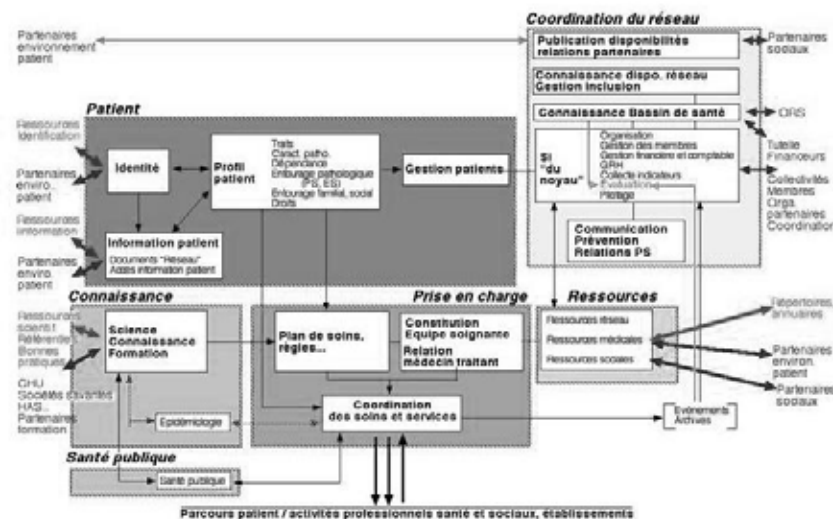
Coordination du réseau

Partenaires environnement patient

Publication disponibilités relations partenaires

Partenaires sociaux

Connaissance dispo. réseau Gestion inclusion

Connaissance Bassin de santé

ORS

Tutelle Financeurs

Patient

Ressources Identification

Partenaires enviro. patient

Identité

Profil patient

Traits
Caract. patho.
Dépendance
Entourage pathologique (PS, ES)
Entourage familial, social
Droits

Gestion patients

SI "du noyau"

Organisation
Gestion des membres
Gestion financière et comptable
GRH
Collecte indicateurs
Evaluation
Pilotage

Collectivités Membres Orga. partenaires Coordination

Ressources information

Information patient
Documents "Réseau"
Accès information patient

Communication Prévention Relations PS

Partenaires enviro. patient

Connaissance

Prise en charge

Ressources

Répertoires, annuaires

Ressources scientif. Référentiels Bonnes pratiques

Science Connaissance Formation

Plan de soins, règles...

Constitution Equipe soignante
Relation médecin traitant

Ressources réseau
Ressources médicales
Ressources sociales

Partenaires environ. patient

Partenaires sociaux

CHU Sociétés savantes HAS... Partenaires formation

Epidémiologie

Coordination des soins et services

Evénements Archives

Santé publique

Santé publique

Parcours patient / activités professionnels santé et sociaux, établissements